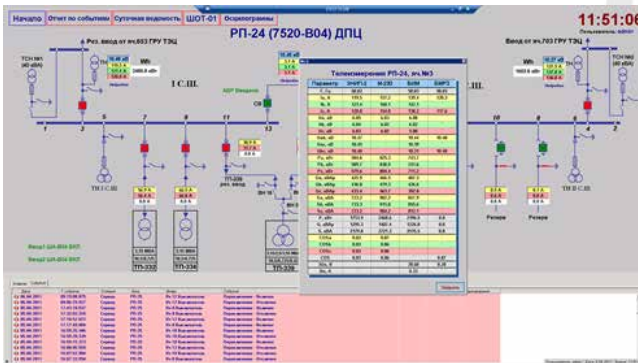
Начало | Отчет по событиям | Суточная ведомость | ЩОТ-01 | Осциллограммы

РП-24 (7520-В04) ДПЦ

11:51:06

Рез. ввод от яч.603 ГРУ ТЭЦ

Ввод от яч.703 ГРУ ТЭЦ

ТСН №1 (40 кВА)

ТСН №2 (40 кВА)

Wh

I С.Ш.

II С.Ш.

АВР Введено

СВ

Телеизмерения РП-24, яч.№3

ТН I С.Ш.

ТН II С.Ш.

ТП-332

ТП-334

ТП-339

Резерв

Резерв

Ввод1 ЩА-0/04 ВКЛ

Ввод2 ЩА-0/04 ВКЛ

Закрыть